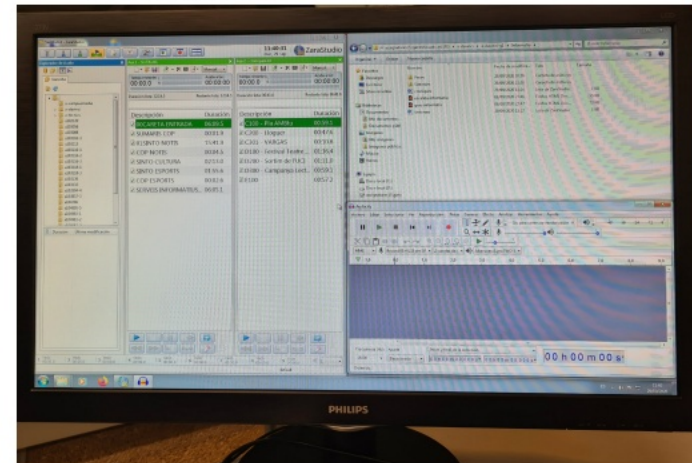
13:48:31 ZaraStudio

00:00:00 00:00:00

Descripción Duración
SINTONIA ENTRADA 00:00:5
SUMARIS COP 00:01:3
RESINTO NOTIS 15:41:4
COP NOTIS 00:04:3
SINTO CULTURA 02:51:0
SINTO ESPORTS 01:55:6
COP ESPORTS 00:02:8
SERVEIS INFORMATIUS 00:05:1

Descripción Duración
C200 - Pla AMBits 00:00:1
C200 - Dopper 00:04:0
C201 - VARGAS 00:33:4
Z0100 - Festival Teatre 01:36:4
Z0100 - Sortie de FLC1 01:13:0
Z0100 - Campanya (ext) 00:50:1
Z0100 00:57:2

00 h 00 m 00 s

PHILIPS